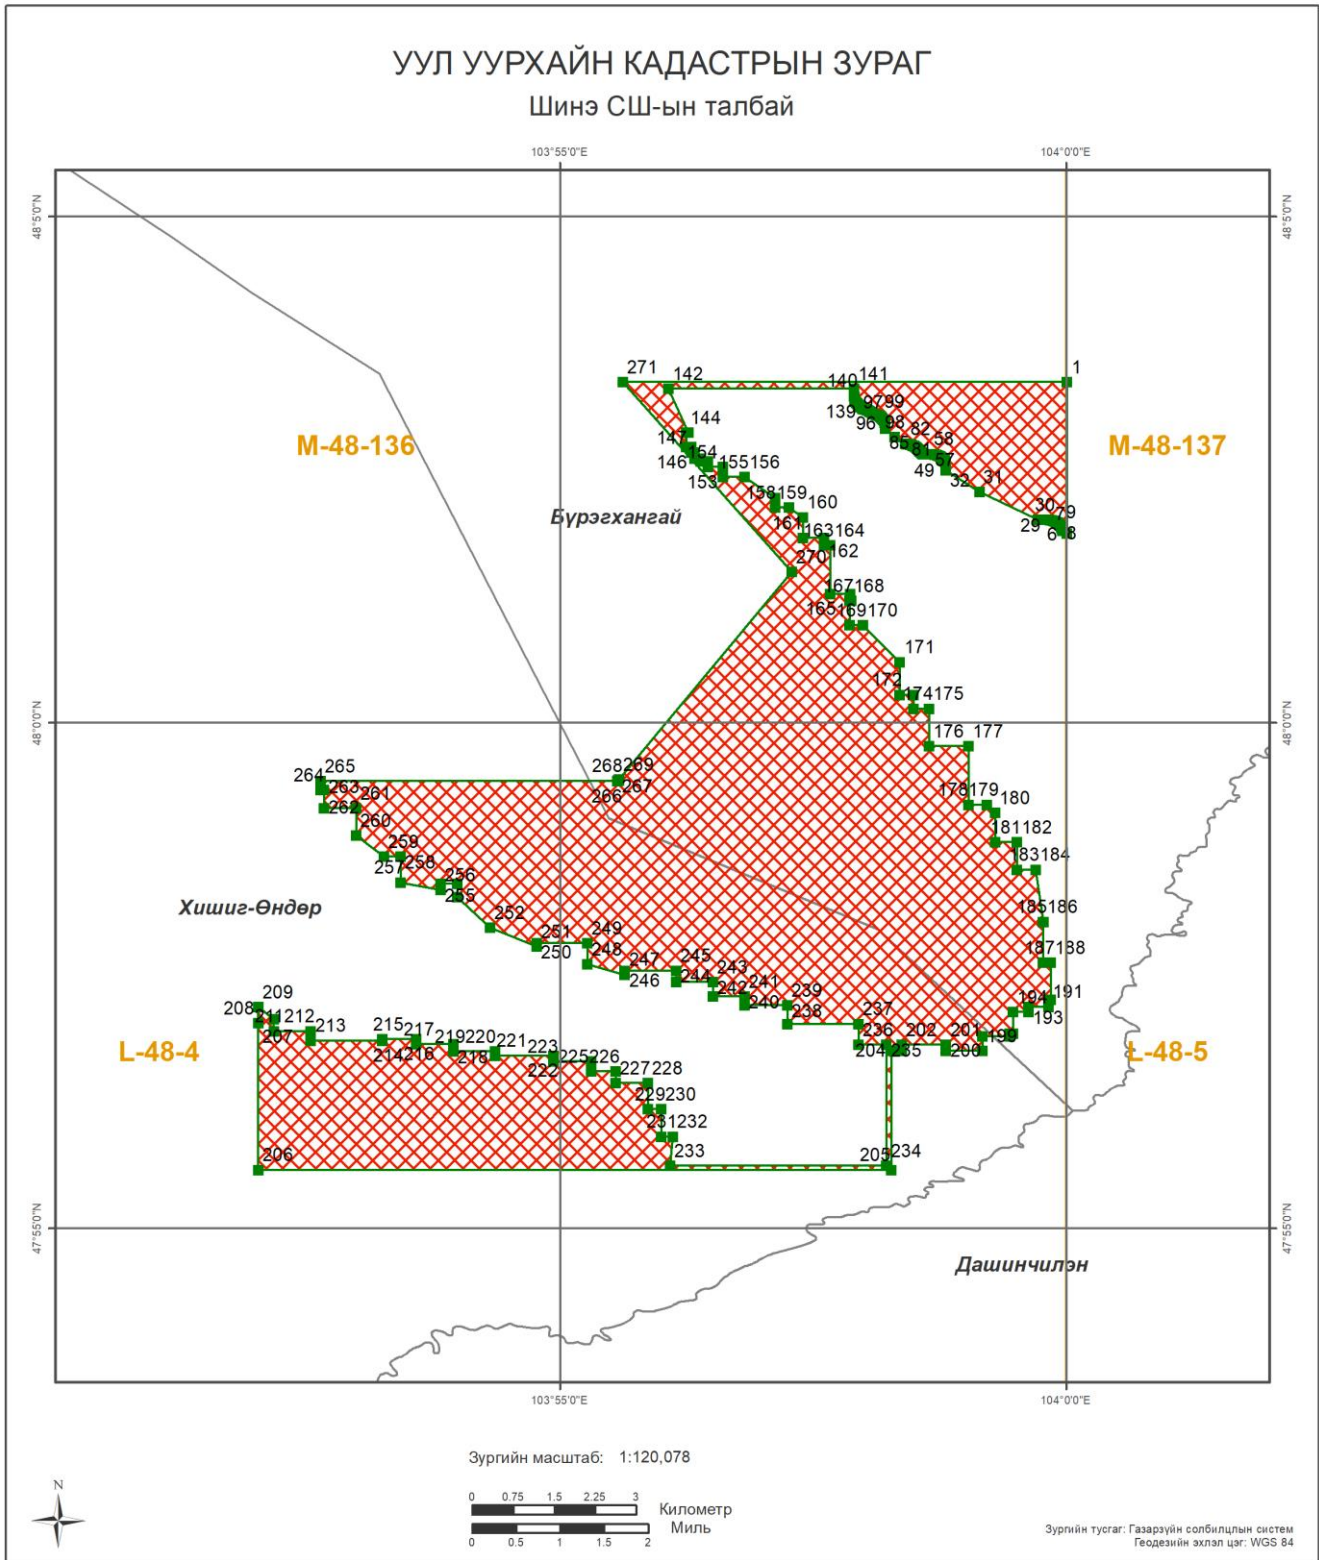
УУЛ УУРХАЙН КАДАСТРЫН ЗУРАГ
Шинэ СШ-ын талбай

103°55'0"E
104°0'0"E
48°5'0"N
48°5'0"N
48°0'0"N
48°0'0"N
47°55'0"N
47°55'0"N

271 142 140 141 1
144 139 97 99
147 96 98 82 58
146 154 155 156 65 81 57
153 49 32 31
158 159 160 30 79
161 163 164 29 6 8
270 162
167 168
165 169 170
171
172 174 175
176 177
268 269
264 265 266 267
263 261 178 179 180
262
260 181 182
259
257 258 183 184
256
255
252 185 186
251 249
250 248 187 188
247 245
246 244 243 241 239 194 191
209 242 240 193
208 211 212 213 215 217 219 220 221 238 237
207 214 216 218 223 225 226 236 202 201 199
222 227 228 204 235 200
229 230
231 232
206 233 205 234

M-48-136
M-48-137
L-48-4
L-48-5
Бүрэгхангай
Хишиг-Өндөр
Дашинчилэн

103°55'0"E
104°0'0"E

Зургийн масштаб: 1:120,078

0 0.75 1.5 2.25 3
Километр
0 0.5 1 1.5 2
Миль

N

Зургийн тусгаг: Газарзүйн солбилцлын систем
Геодезийн эхлэл цэг: WGS 84